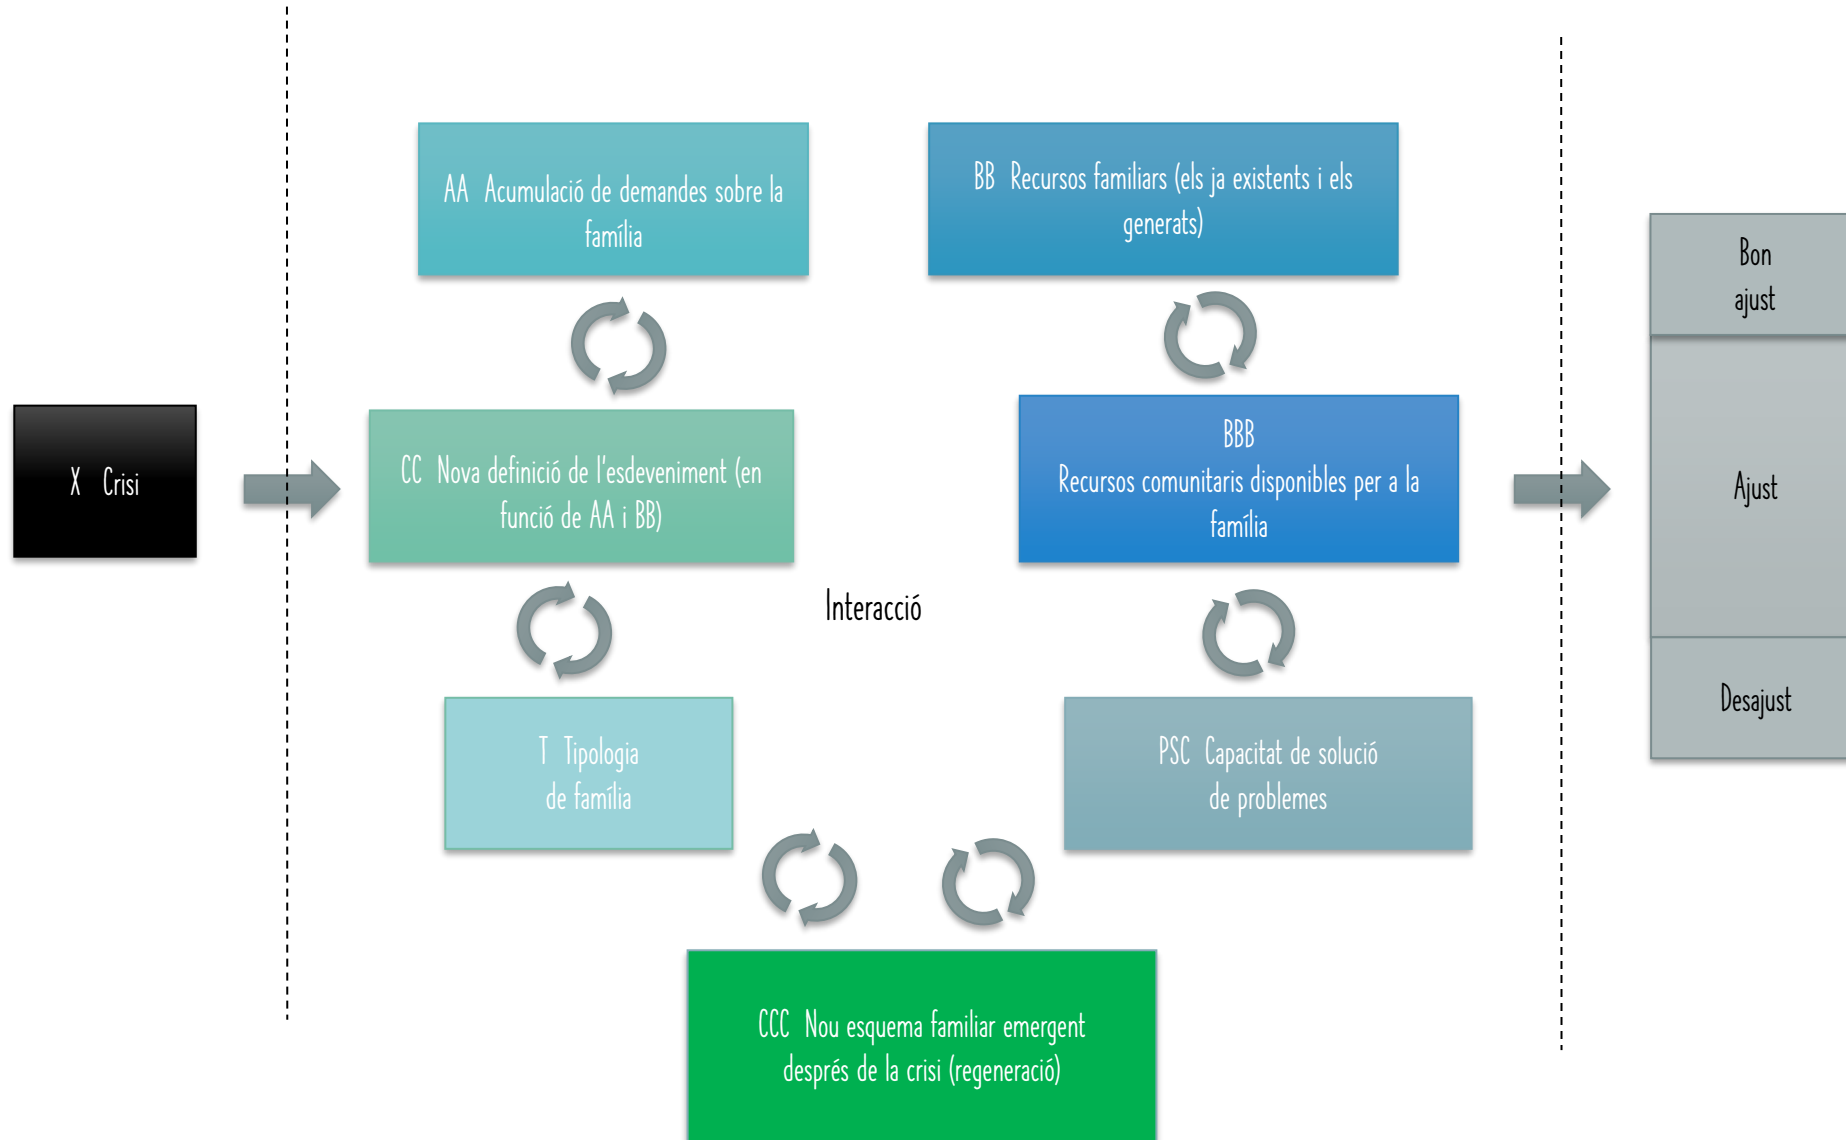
X Crisi

AA Acumulació de demandes sobre la família

BB Recursos familiars (els ja existents i els generats)

CC Nova definició de l'esdeveniment (en funció de AA i BB)

BBB
Recursos comunitaris disponibles per a la família

Interacció

T Tipologia de família

PSC Capacitat de solució de problemes

CCC Nou esquema familiar emergent després de la crisi (regeneració)

Bon ajust

Ajust

Desajust